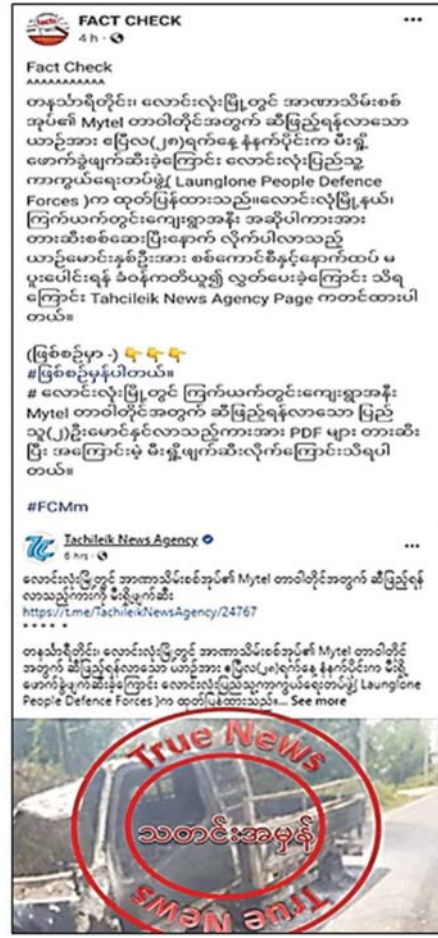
FACT CHECK
4h ·

Fact Check
^^^^^^^^^^^

တနင်္သာရီတိုင်း၊ လောင်းလုံးမြို့တွင် အာဏာသိမ်းစစ်အုပ်စု၏ Mytel တာဝါတိုင်အတွက် ဆီဖြည့်ရန်လာသော ယာဉ်အား ဧပြီလ(၂၈)ရက်နေ့ နံနက်ပိုင်းက မီးရှို့ဖောက်ခွဲဖျက်ဆီးခဲ့ကြောင်း လောင်းလုံးပြည်သူ့ကာကွယ်ရေးတပ်ဖွဲ့( Launglone People Defence Forces )က ထုတ်ပြန်ထားသည်။လောင်းလုံမြို့နယ်၊ ကြက်ယက်တွင်းကျေးရွာအနီး အဆိုပါကားအား တားဆီးစစ်ဆေးပြီးနောက် လိုက်ပါလာသည့် ယာဉ်မောင်းနှစ်ဦးအား စစ်ကောင်စီနှင့်နောက်ထပ် မပူးပေါင်းရန် ခံဝန်ကတိယူ၍ လွတ်ပေးခဲ့ကြောင်း သိရကြောင်း Tahcileik News Agency Page ကတင်ထားပါတယ်။

(ဖြစ်စဉ်မှာ -) 👇👇👇
#ဖြစ်စဉ်မှန်ပါတယ်။
# လောင်းလုံးမြို့တွင် ကြက်ယက်တွင်းကျေးရွာအနီး Mytel တာဝါတိုင်အတွက် ဆီဖြည့်ရန်လာသော ပြည်သူ(၂)ဦးမောင်းနှင်လာသည့်ကားအား PDF များ တားဆီးပြီး အကြောင်းမဲ့ မီးရှို့ဖျက်ဆီးလိုက်ကြောင်းသိရပါတယ်။

#FCMm

Tachileik News Agency
6 hrs ·

လောင်းလုံးမြို့တွင် အာဏာသိမ်းစစ်အုပ်စု၏ Mytel တာဝါတိုင်အတွက် ဆီဖြည့်ရန်လာသည့်ကားကို မီးရှို့ဖျက်ဆီး
https://t.me/TachileikNewsAgency/24767
• • • • •

တနင်္သာရီတိုင်း၊ လောင်းလုံးမြို့တွင် အာဏာသိမ်းစစ်အုပ်စု၏ Mytel တာဝါတိုင်အတွက် ဆီဖြည့်ရန်လာသော ယာဉ်အား ဧပြီလ(၂၈)ရက်နေ့ နံနက်ပိုင်းက မီးရှို့ဖောက်ခွဲဖျက်ဆီးခဲ့ကြောင်း လောင်းလုံးပြည်သူ့ကာကွယ်ရေးတပ်ဖွဲ့( Launglone People Defence Forces )က ထုတ်ပြန်ထားသည်။... See more

True News
သတင်းအမှန်
True News